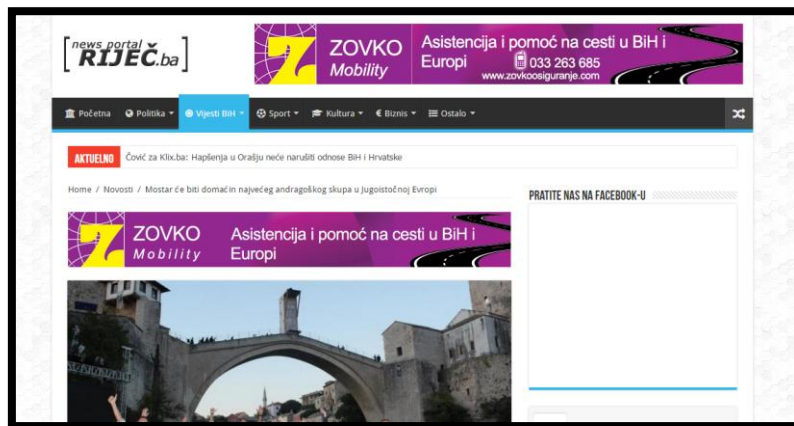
[news portal RIJEČ.ba]

ZOVKO Mobility Asistencija i pomoć na cesti u BiH i Europi 033 263 685 www.zovkoosiguranje.com

Početna Politika Vijesti BiH Sport Kultura Biznis Ostalo

AKTUELNO Čović za Klix.ba: Hapšenja u Orašju neće narušiti odnose BiH i Hrvatske

Home / Novosti / Mostar će biti domaćin najvećeg andragoškog skupa u Jugoistočnoj Evropi

PRATITE NAS NA FACEBOOK-U

ZOVKO Mobility Asistencija i pomoć na cesti u BiH i Europi